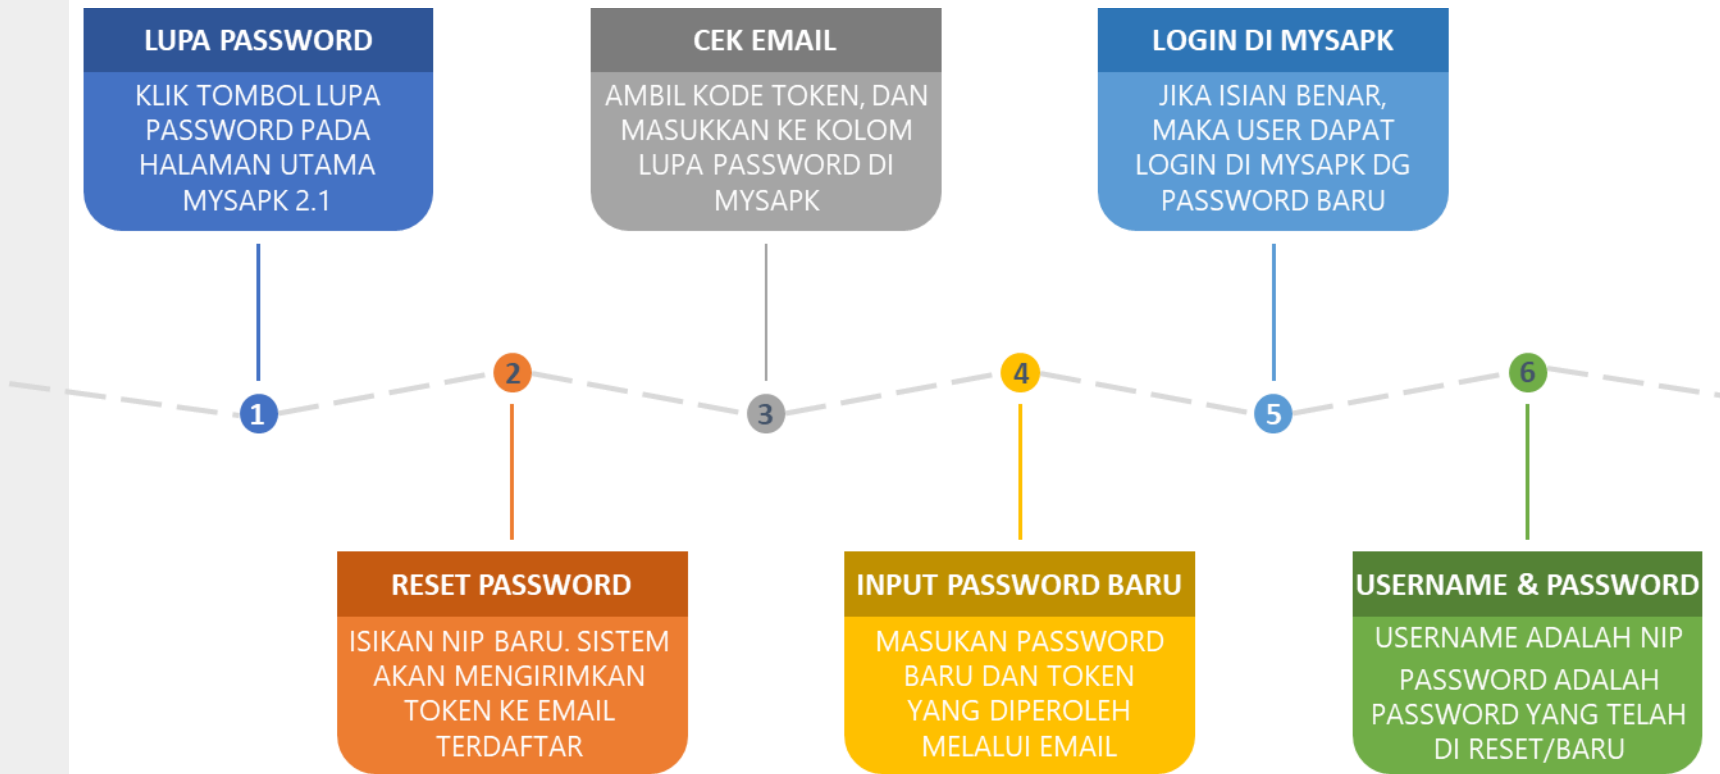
LUPA PASSWORD

KLIK TOMBOL LUPA PASSWORD PADA HALAMAN UTAMA MYSAPK 2.1

CEK EMAIL

AMBIL KODE TOKEN, DAN MASUKKAN KE KOLOM LUPA PASSWORD DI MYSAPK

LOGIN DI MYSAPK

JIKA ISIAN BENAR, MAKA USER DAPAT LOGIN DI MYSAPK DG PASSWORD BARU

1

2

3

4

5

6

RESET PASSWORD

ISIKAN NIP BARU. SISTEM AKAN MENGIRIMKAN TOKEN KE EMAIL TERDAFTAR

INPUT PASSWORD BARU

MASUKAN PASSWORD BARU DAN TOKEN YANG DIPEROLEH MELALUI EMAIL

USERNAME & PASSWORD

USERNAME ADALAH NIP

PASSWORD ADALAH PASSWORD YANG TELAH DI RESET/BARU